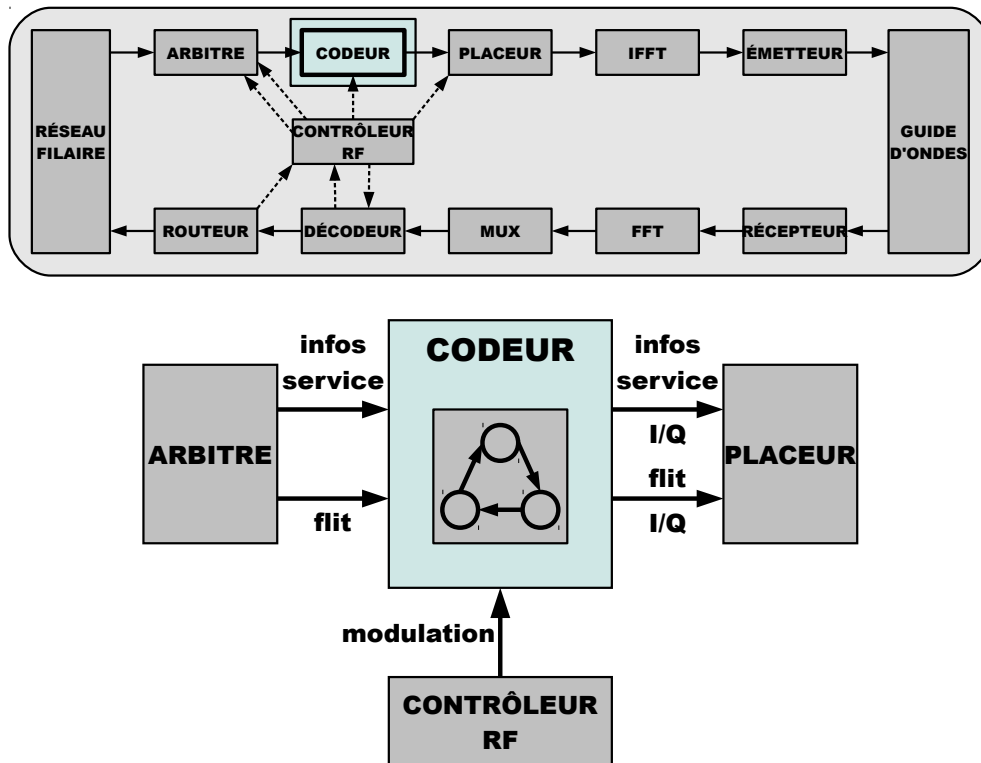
ARBITRE
CODEUR
PLACEUR
IFFT
ÉMETTEUR
RÉSEAU FILAIRE
CONTRÔLEUR RF
GUIDE D'ONDES
ROUTEUR
DÉCODEUR
MUX
FFT
RÉCEPTEUR

infos service
CODEUR
infos service
ARBITRE
I/Q
PLACEUR
flit
flit
I/Q
modulation
CONTRÔLEUR RF